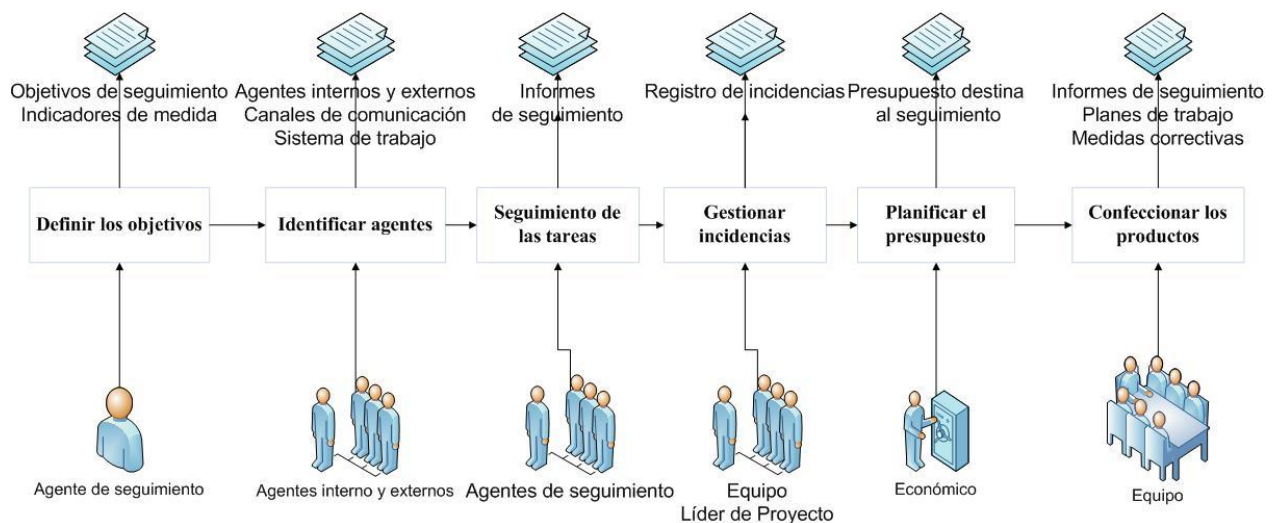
Objetivos de seguimiento
Indicadores de medida

Agentes internos y externos
Canales de comunicación
Sistema de trabajo

Informes
de seguimiento

Registro de incidencias

Presupuesto destina
al seguimiento

Informes de seguimiento
Planes de trabajo
Medidas correctivas

Definir los objetivos

Identificar agentes

Seguimiento de las tareas

Gestionar incidencias

Planificar el presupuesto

Confeccionar los productos

Agente de seguimiento

Agentes interno y externos

Agentes de seguimiento

Equipo
Líder de Proyecto

Económico

Equipo